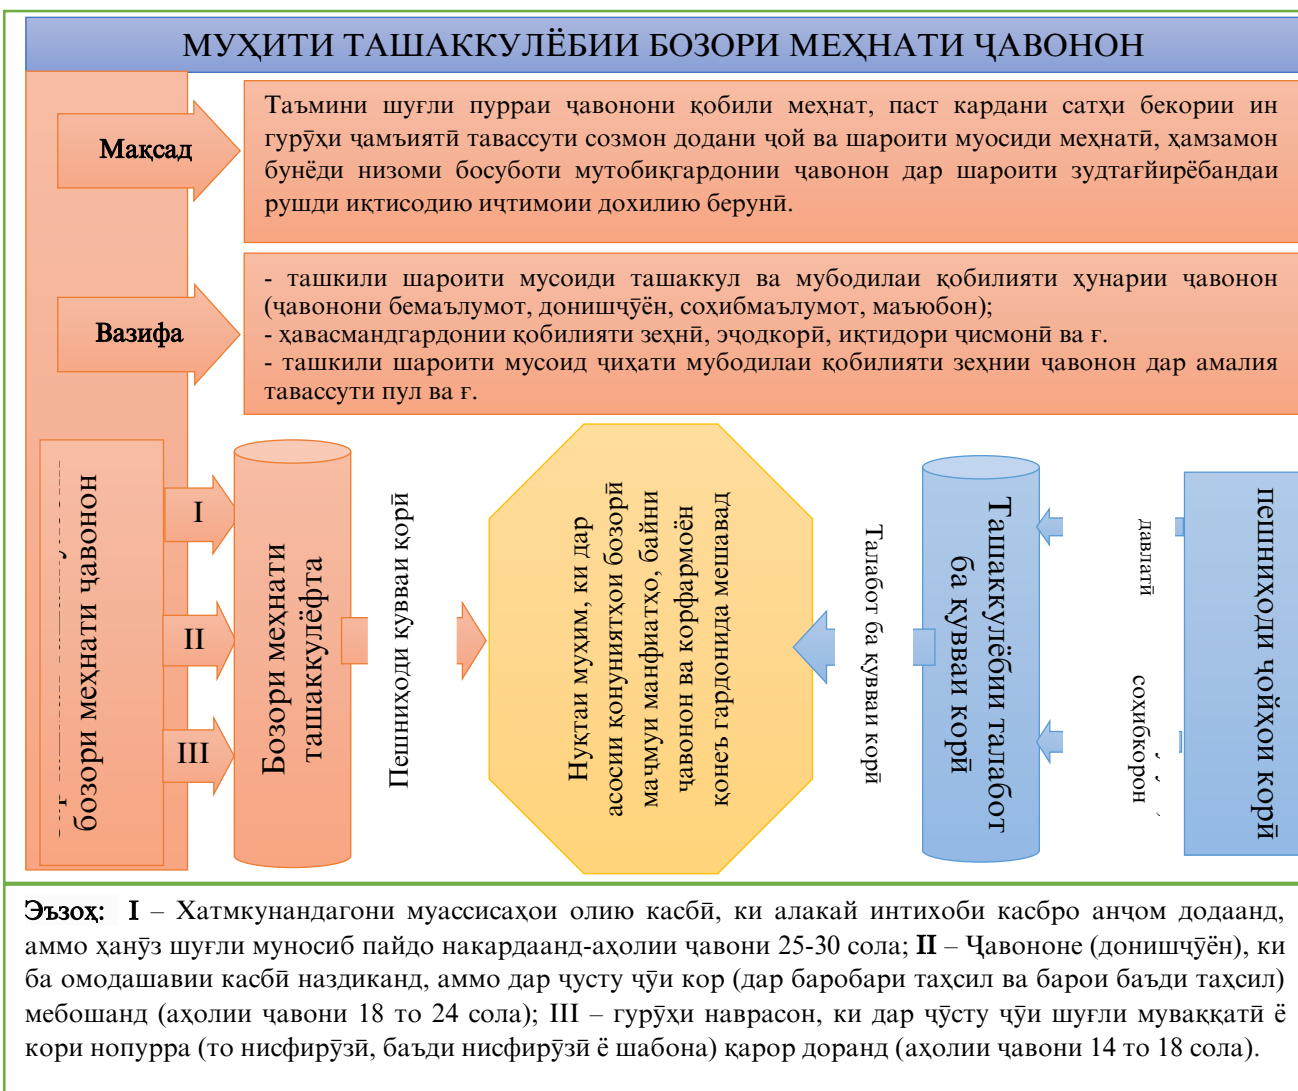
МУҲИТИ ТАШАККУЛЁБИИ БОЗОРИ МЕҲНАТИ ҶАВОНОН

Мақсад

Таъмини шуғли пурраи ҷавонони қобили меҳнат, паст кардани сатҳи бекории ин гурӯҳи ҷамъиятӣ тавассути созмон додани ҷой ва шароити муосиди меҳнатӣ, ҳамзамон бунёди низоми босуботи мутобиқгардонии ҷавонон дар шароити зудтағйирёбандаи рушди иқтисодию иҷтимоии дохилию берунӣ.

Вазифа

- ташкили шароити мусоиди ташаккул ва мубодилаи қобилияти ҳунарии ҷавонон (ҷавонони бемаълумот, донишҷӯён, соҳибмаълумот, маъюбон);
- ҳавасмандгардонии қобилияти зеҳнӣ, эҷодкорӣ, иқтидори ҷисмонӣ ва ғ.
- ташкили шароити мусоид ҷиҳати мубодилаи қобилияти зеҳнии ҷавонон дар амалия тавассути пул ва ғ.

бозори меҳнати ҷавонон

I

II

III

Бозори меҳнати ташаккулёфта

Пешниҳоди қувваи корӣ

Нуқтаи муҳим, ки дар асоси қонуниятҳои бозорӣ маҷмуи манфиатҳо, байни ҷавонон ва корфармоён қонеъ гардонида мешавад

Талабот ба қуввааи корӣ

Ташаккулёбии талабот ба қуввааи корӣ

давлатӣ

соҳибкорон

пешниҳоди ҷойҳои корӣ

Эзоҳ: I – Хатмкунандагони муассисаҳои олию касбӣ, ки алакай интихоби касбро анҷом додаанд, аммо ҳанӯз шуғли муносиб пайдо накардаанд-аҳолии ҷавони 25-30 сола; II – Ҷавононе (донишҷӯён), ки ба омодашавии касбӣ наздиканд, аммо дар ҷусту ҷӯи кор (дар баробари таҳсил ва барои баъди таҳсил) мебошанд (аҳолии ҷавони 18 то 24 сола); III – гурӯҳи наврасон, ки дар ҷӯсту ҷӯи шуғли муваққатӣ ё кори нопурра (то нисфирӯзӣ, баъди нисфирӯзӣ ё шабона) қарор доранд (аҳолии ҷавони 14 то 18 сола).